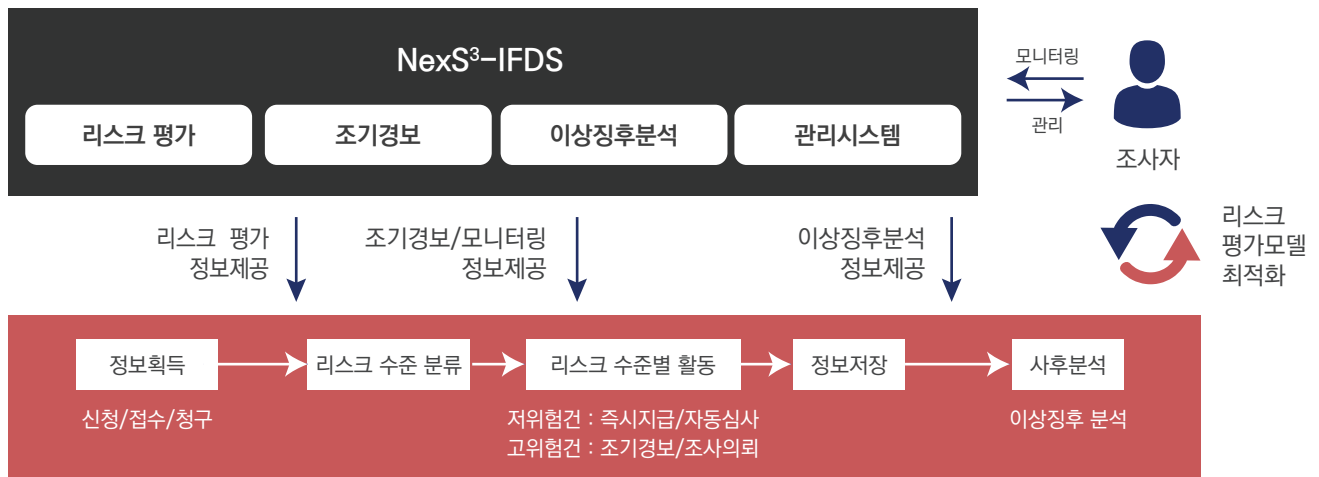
NexS³-IFDS

리스크 평가

조기경보

이상징후분석

관리시스템

모니터링

관리

조사자

리스크 평가 정보제공

조기경보/모니터링 정보제공

이상징후분석 정보제공

리스크 평가모델 최적화

정보획득

리스크 수준 분류

리스크 수준별 활동

정보저장

사후분석

신청/접수/청구

저위험건 : 즉시지급/자동심사
고위험건 : 조기경보/조사의뢰

이상징후 분석